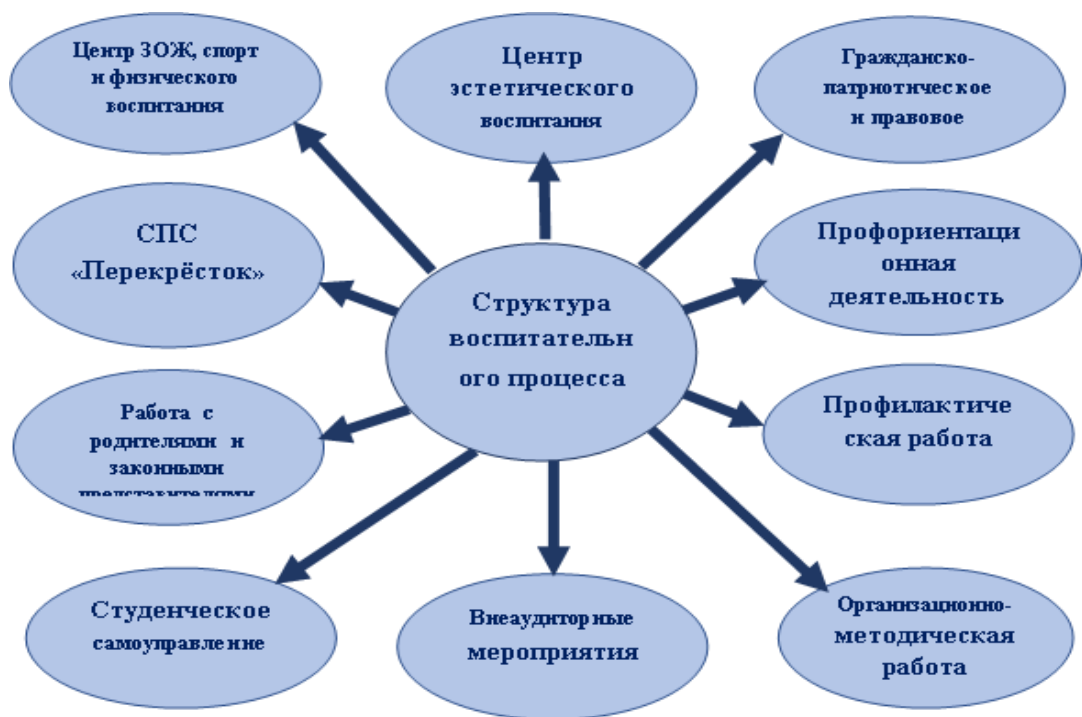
Центр ЗОЖ, спорт и физического воспитания

Центр эстетического воспитания

Гражданско-патриотическое и правовое

СПС «Перекрёсток»

Структура воспитательного процесса

Профориентационная деятельность

Работа с родителями и законными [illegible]

Профилактическая работа

Студенческое самоуправление

Внеаудиторные мероприятия

Организационно-методическая работа